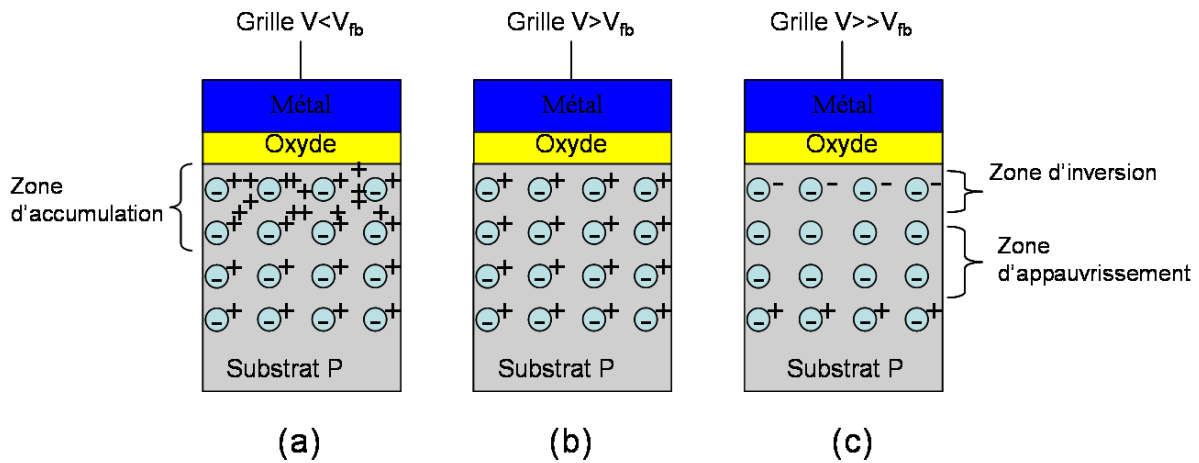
Grille $V<V_{fb}$

Métal

Oxyde

Zone d'accumulation

Substrat P

(a)

Grille $V>V_{fb}$

Métal

Oxyde

Substrat P

(b)

Grille $V>>V_{fb}$

Métal

Oxyde

Zone d'inversion

Zone d'appauvrissement

Substrat P

(c)